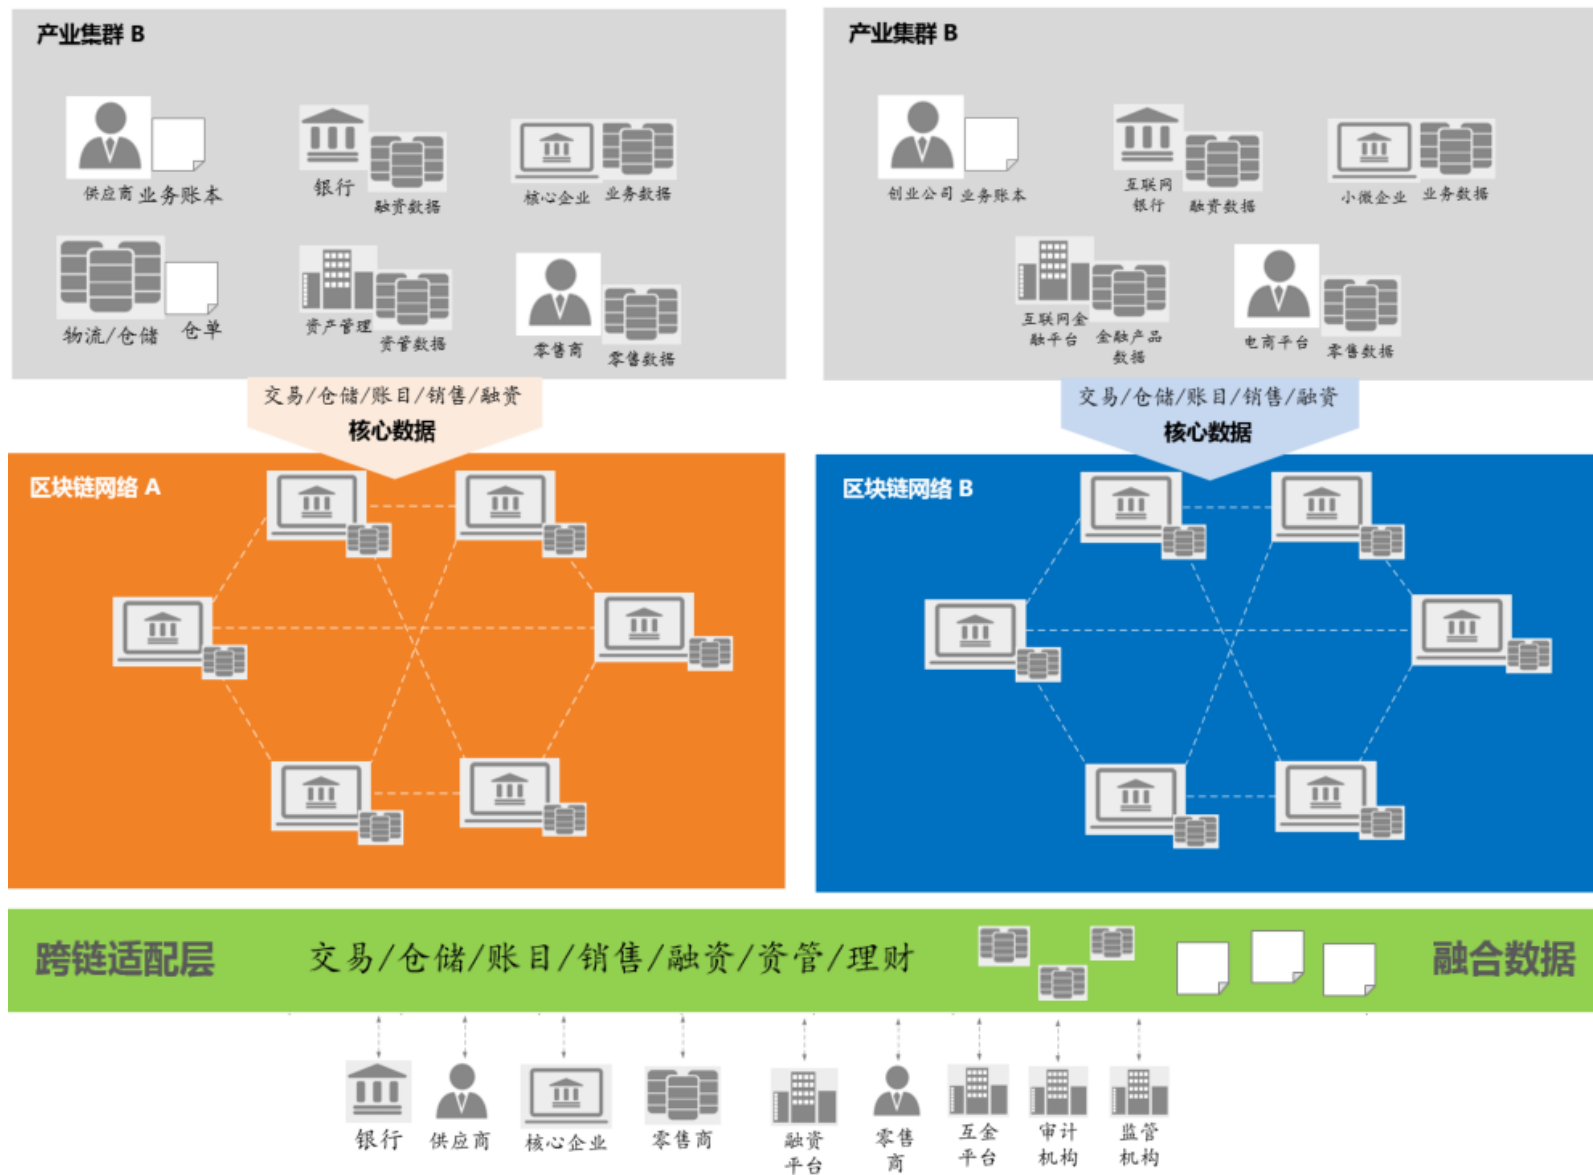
产业集群 B

供应商 业务账本

银行

融资数据

核心企业 业务数据

物流/仓储 仓单

资产管理

资管数据

零售商

零售数据

交易/仓储/账目/销售/融资

核心数据

产业集群 B

创业公司 业务账本

互联网银行

融资数据

小微企业 业务数据

互联网金融平台

金融产品数据

电商平台

零售数据

交易/仓储/账目/销售/融资

核心数据

区块链网络 A

区块链网络 B

跨链适配层

交易/仓储/账目/销售/融资/资管/理财

融合数据

银行

供应商

核心企业

零售商

融资平台

零售商

互金平台

审计机构

监管机构